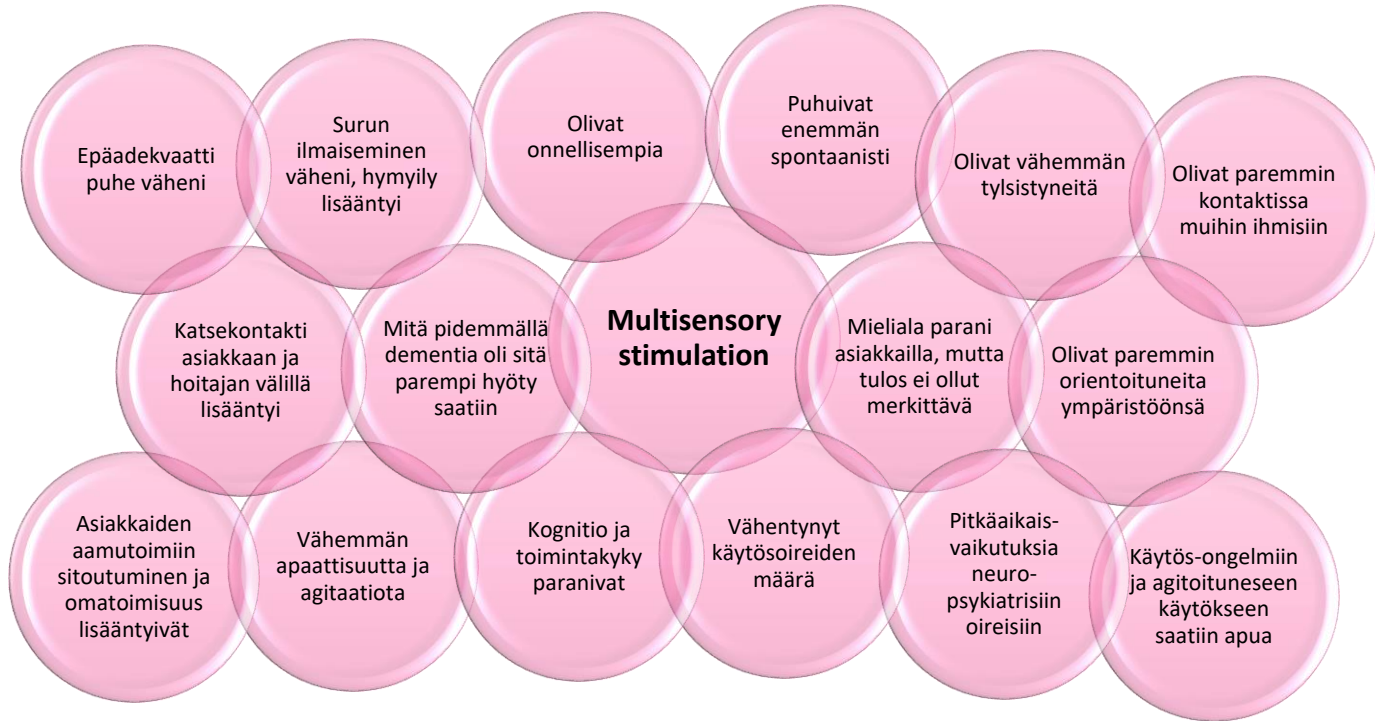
Epäadekvaatti puhe väheni

Surun ilmaiseminen väheni, hymyily lisääntyi

Olivat onnellisempia

Puhuivat enemmän spontaanisti

Olivat vähemmän tylsistyneitä

Olivat paremmin kontaktissa muihin ihmisiin

Katsekontakti asiakkaan ja hoitajan välillä lisääntyi

Mitä pidemmällä dementia oli sitä parempi hyöty saatiin

Multisensory stimulation

Mieliala parani asiakkailla, mutta tulos ei ollut merkittävä

Olivat paremmin orientoituneita ympäristöönsä

Asiakkaiden aamutoimiin sitoutuminen ja omatoimisuus lisääntyivät

Vähemmän apaattisuutta ja agitaatiota

Kognitio ja toimintakyky paranivat

Vähentynyt käytösoireiden määrä

Pitkäaikais-vaikutuksia neuro-psykiatrisiin oireisiin

Käytös-ongelmiin ja agitoituneseen käytökseen saatiin apua